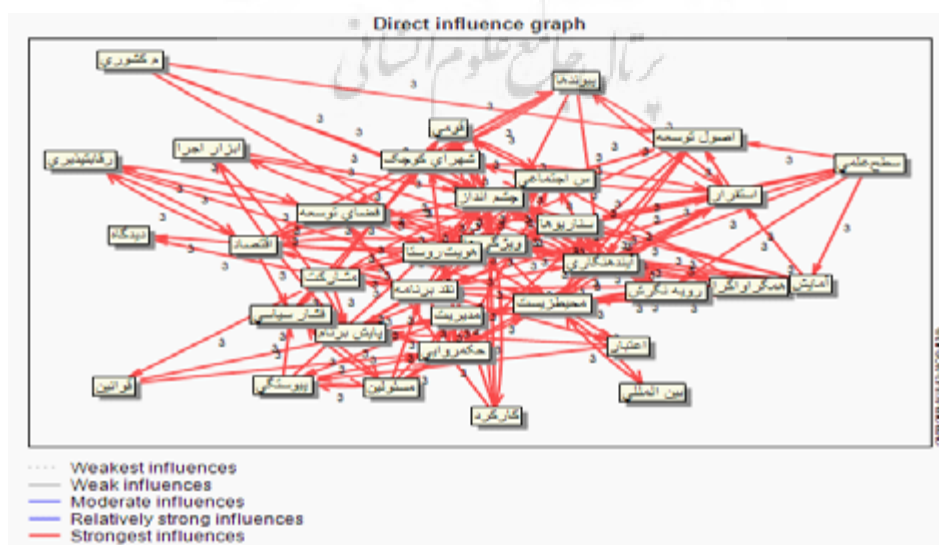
Direct influence graph

پرتال جامع علوم انسانی

م کشوری
پیوندها
اصول توسعه
فرص
شهرهای کوچک
س اجتماعی
ابزار اجرا
رقابتپذیری
چشم انداز
سطح علمی
استقرار
فضای توسعه
سناریوها
دیدگاه
اقتصاد
ویژگی
هویت روستا
آینده نگاری
همگرا واگرا
آمایش
رویه نگرش
مشارکت
نقد برنامه
محیط زیست
فشار سیاسی
مدیریت
پایش برنام
اعتبار
حکمروایی
قوانین
پیوستگی
مسئولین
بین المللی
کارکرد

Weakest influences
Weak influences
Moderate influences
Relatively strong influences
Strongest influences